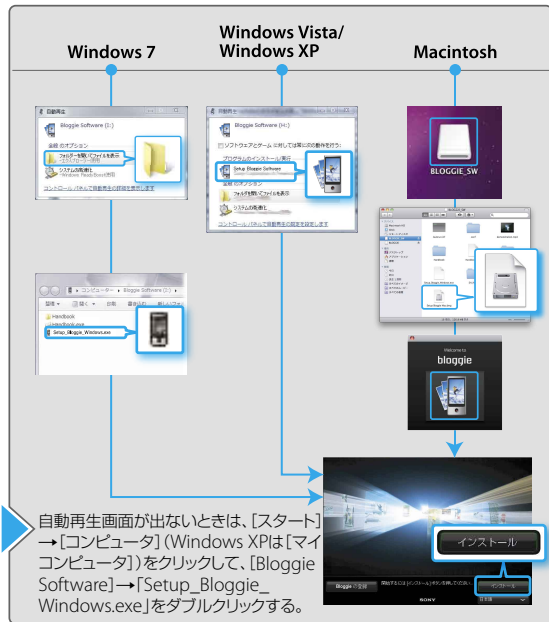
Windows 7

Windows Vista/
Windows XP

Macintosh

自動再生

Bloggie Software (I:)

全般 のオプション

フォルダーを開いてファイルを表示

システムの高速化

コントロール パネルで自動再生の既定を設定します

自動再生

Bloggie Software (H:)

ソフトウェアとゲーム に対しては常に次の動作を行う:

プログラムのインストール/実行

Setup Bloggie Software

全般 のオプション

フォルダを開いてファイルを表示

システムの高速化

コントロール パネルで自動再生の既定を設定します

コンピューター ▸ Bloggie Software (I:)

Handbook

Handbook

Setup_Bloggie_Windows.exe

BLOGGIE_SW

Welcome to
bloggie

自動再生画面が出ないときは、[スタート]→[コンピュータ](Windows XPは[マイコンピュータ])をクリックして、[Bloggie Software]→「Setup_Bloggie_Windows.exe」をダブルクリックする。

インストール

Bloggie
インストール

SONY